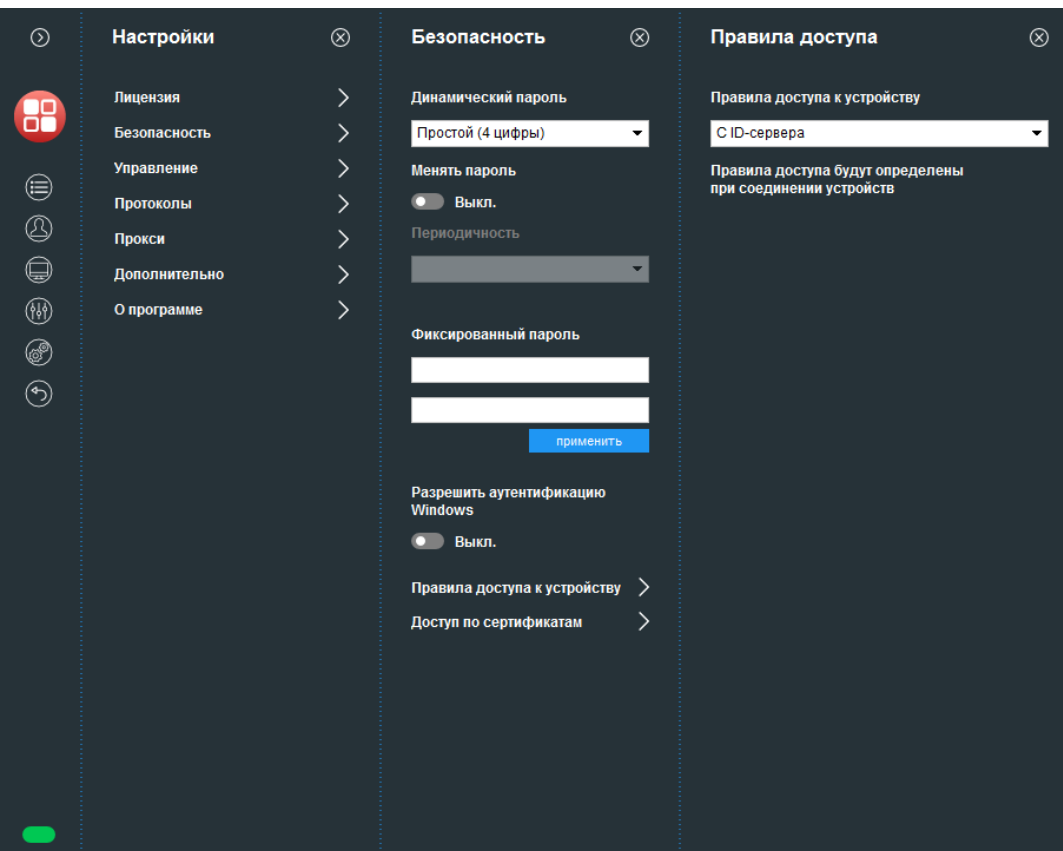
Настройки

Лицензия
Безопасность
Управление
Протоколы
Прокси
Дополнительно
О программе

Безопасность

Динамический пароль
Простой (4 цифры)
Менять пароль
Выкл.
Периодичность

Фиксированный пароль

применить

Разрешить аутентификацию Windows
Выкл.

Правила доступа к устройству
Доступ по сертификатам

Правила доступа

Правила доступа к устройству
С ID-сервера
Правила доступа будут определены при соединении устройств